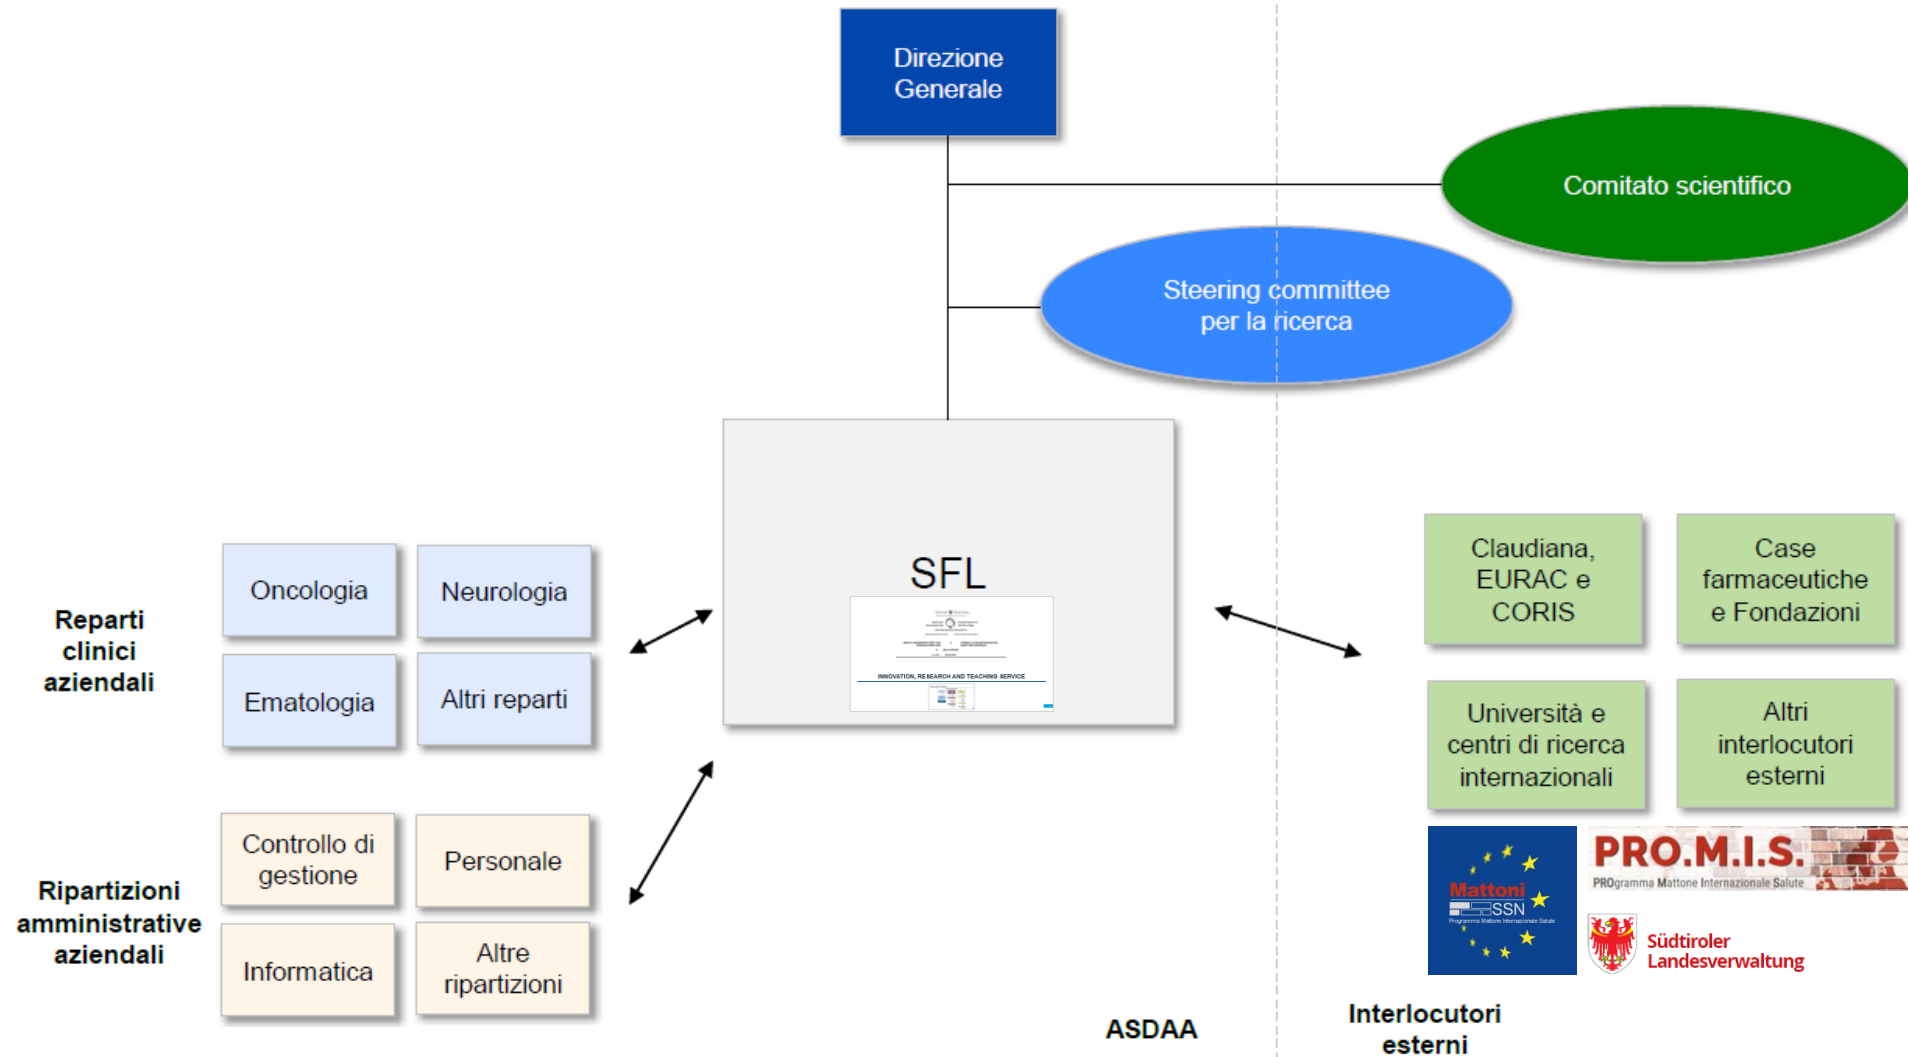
Direzione Generale

Comitato scientifico

Steering committee per la ricerca

SFL

INNOVATION, RESEARCH AND TEACHING SERVICE

Reparti clinici aziendali

Oncologia

Neurologia

Ematologia

Altri reparti

Ripartizioni amministrative aziendali

Controllo di gestione

Personale

Informatica

Altre ripartizioni

Claudiana, EURAC e CORIS

Case farmaceutiche e Fondazioni

Università e centri di ricerca internazionali

Altri interlocutori esterni

Mattoni SSN

Programma Mattone Internazionale Salute

PRO.M.I.S.

PROgramma Mattone Internazionale Salute

Südtiroler Landesverwaltung

ASDAA

Interlocutori esterni